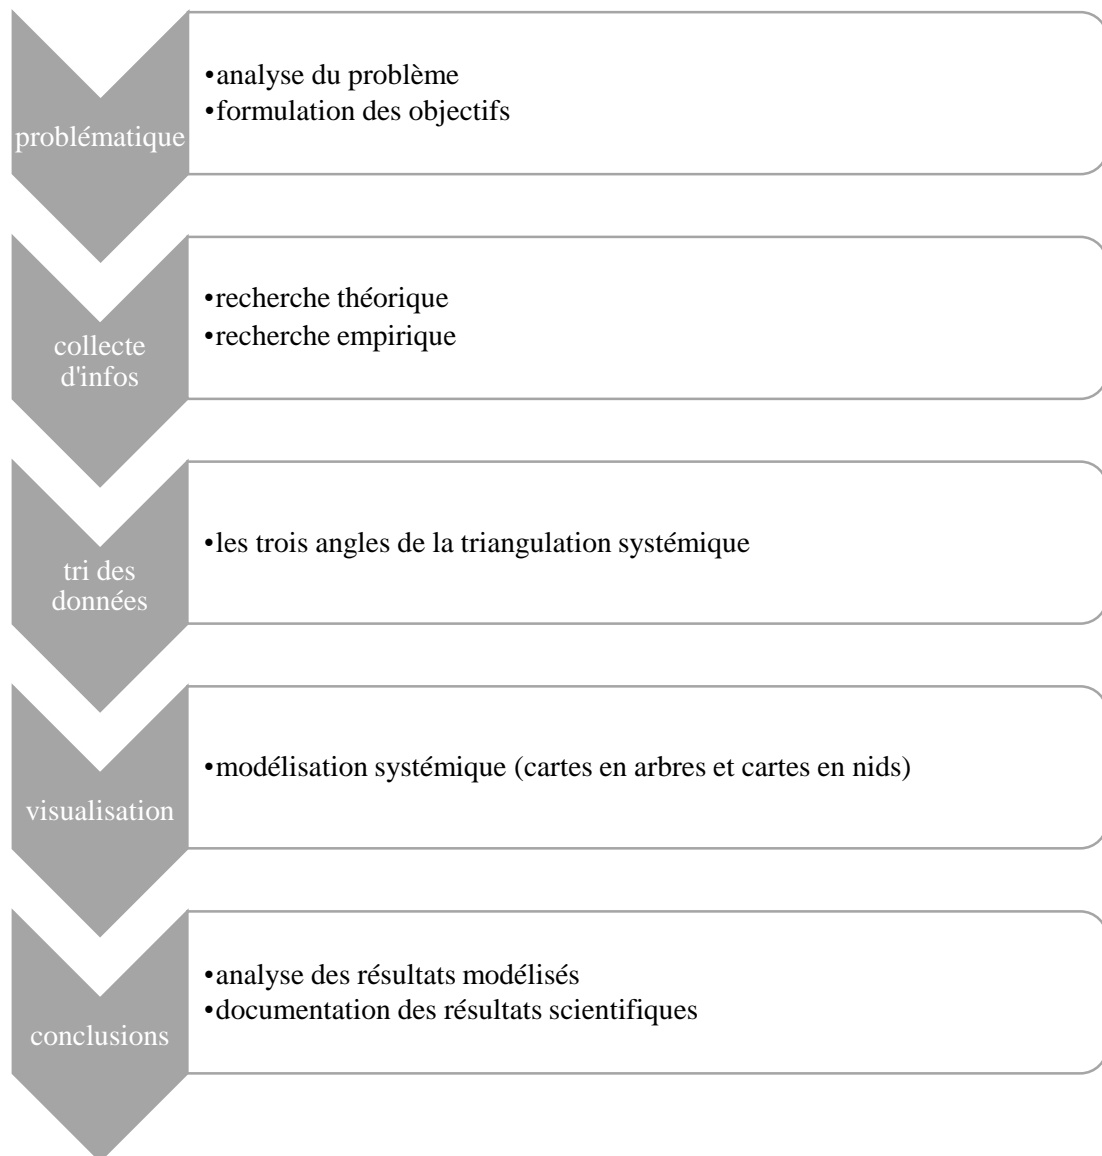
problématique

•analyse du problème
•formulation des objectifs

collecte d'infos

•recherche théorique
•recherche empirique

tri des données

•les trois angles de la triangulation systémique

visualisation

•modélisation systémique (cartes en arbres et cartes en nids)

conclusions

•analyse des résultats modélisés
•documentation des résultats scientifiques